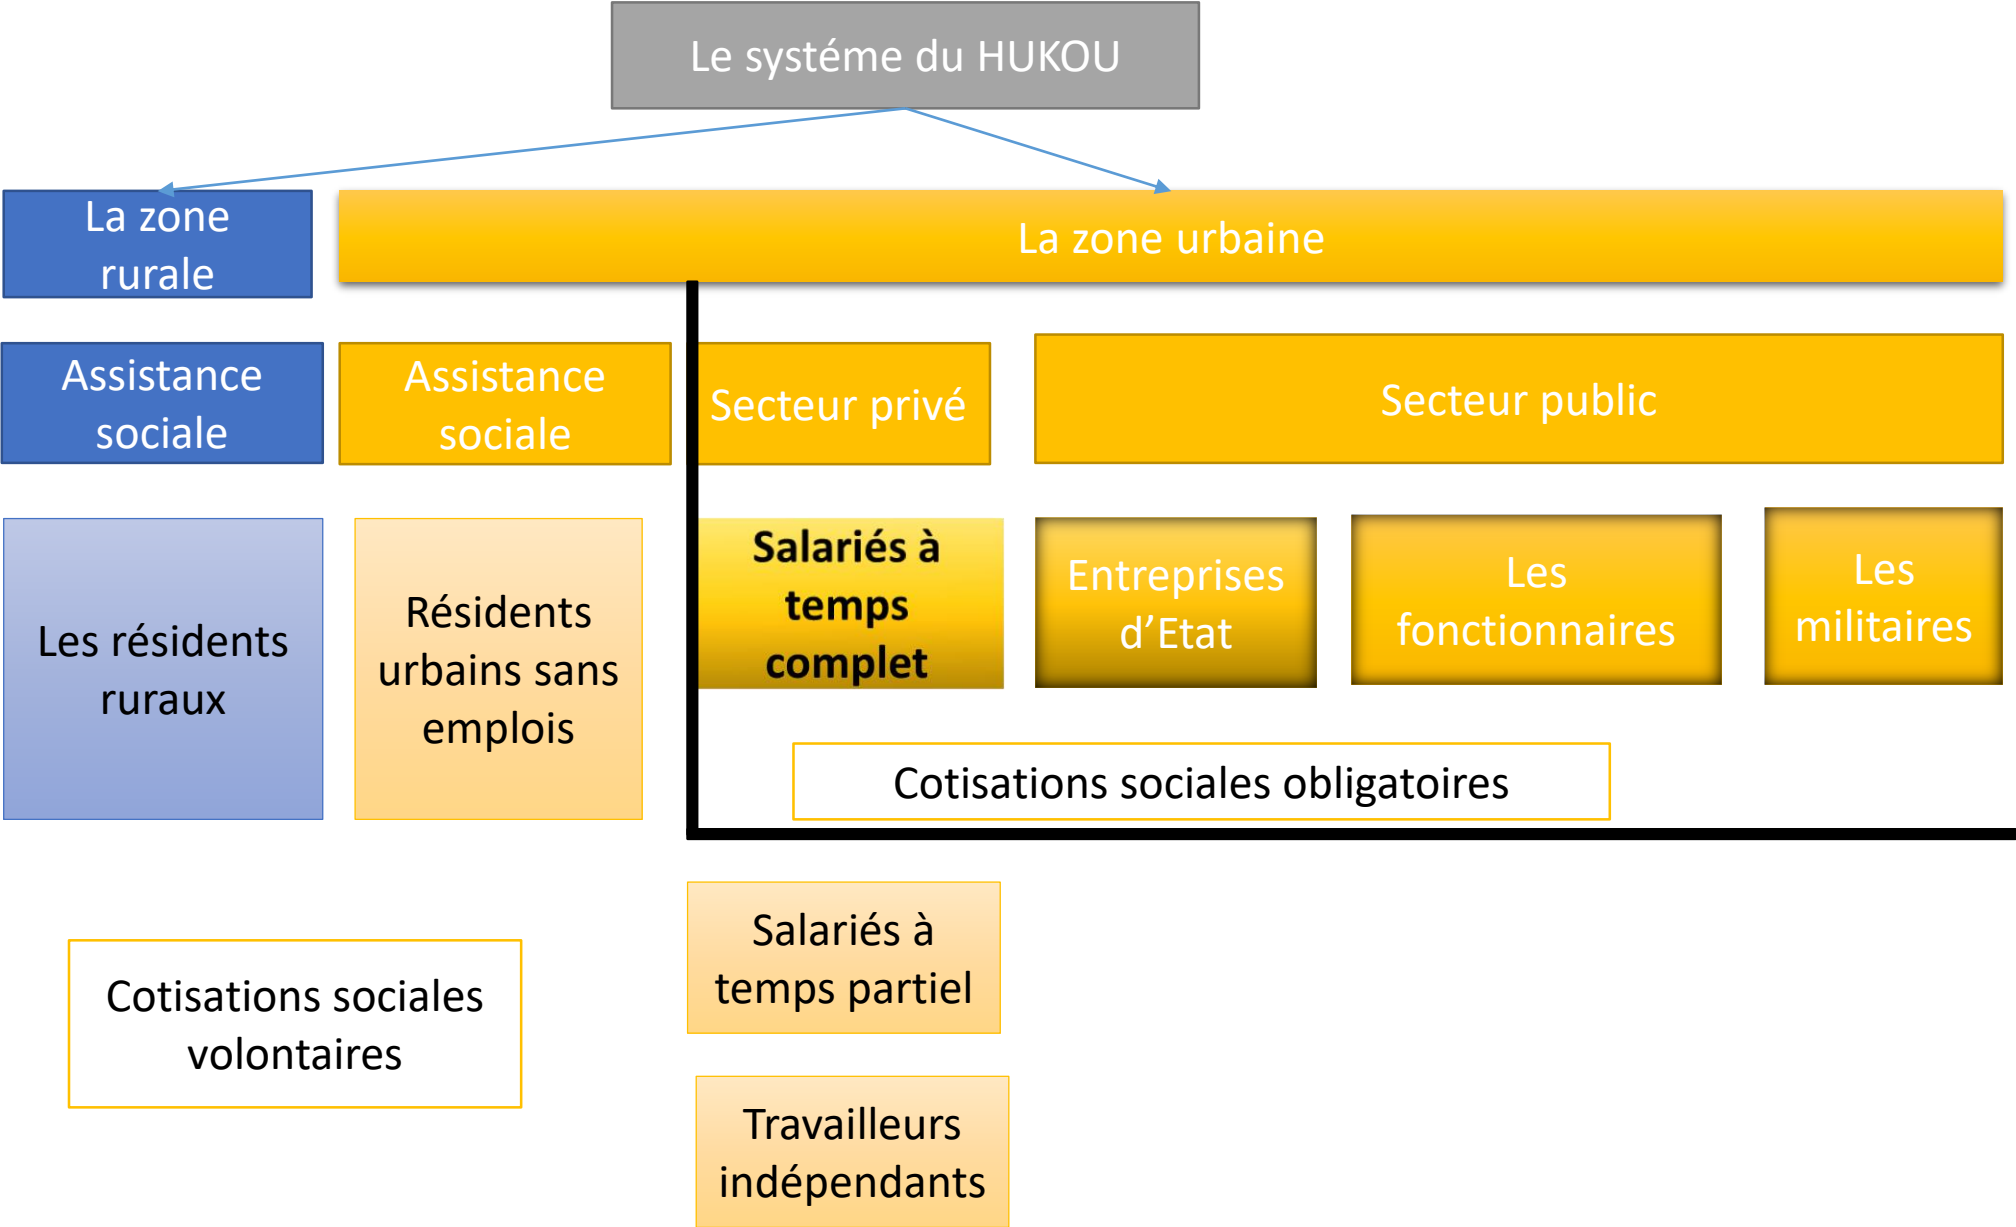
Le systéme du HUKOU

La zone rurale

La zone urbaine

Assistance sociale

Assistance sociale

Secteur privé

Secteur public

Les résidents ruraux

Résidents urbains sans emplois

Salariés à temps complet

Entreprises d’Etat

Les fonctionnaires

Les militaires

Cotisations sociales obligatoires

Salariés à temps partiel

Cotisations sociales volontaires

Travailleurs indépendants